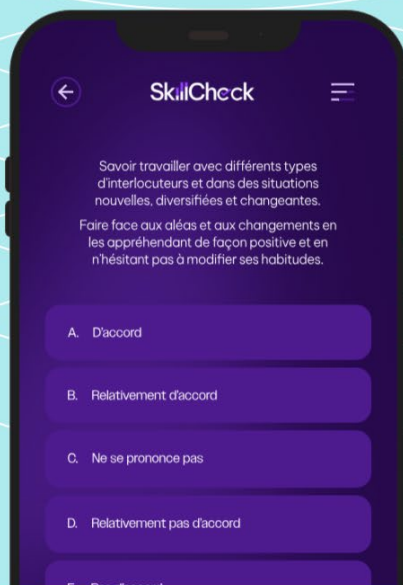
SkillCheck

Savoir travailler avec différents types d'interlocuteurs et dans des situations nouvelles, diversifiées et changeantes.

Faire face aux aléas et aux changements en les appréhendant de façon positive et en n'hésitant pas à modifier ses habitudes.

A. D'accord

B. Relativement d'accord

C. Ne se prononce pas

D. Relativement pas d'accord

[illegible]